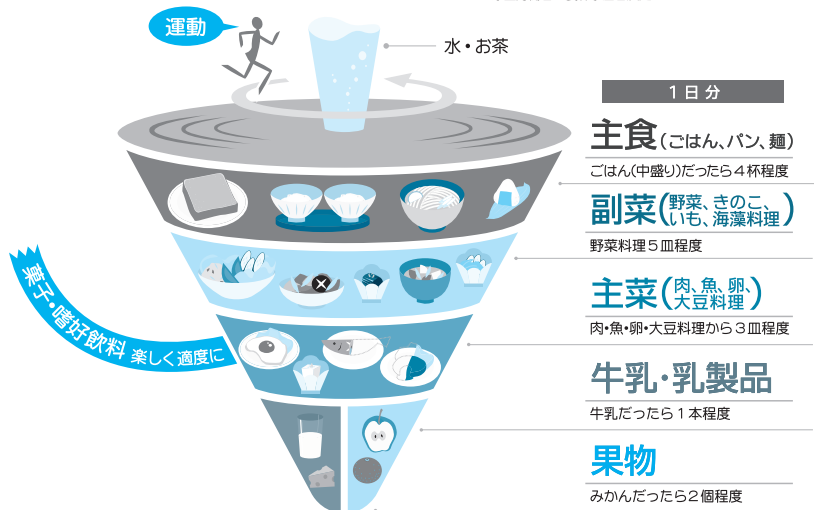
運動

水・お茶

1日分

主食（ごはん、パン、麺）

ごはん(中盛り)だったら4杯程度

副菜（野菜、きのこ、いも、海藻料理）

野菜料理5皿程度

主菜（肉、魚、卵、大豆料理）

肉・魚・卵・大豆料理から3皿程度

牛乳・乳製品

牛乳だったら1本程度

果物

みかんだったら2個程度

菓子・嗜好飲料 楽しく適度に